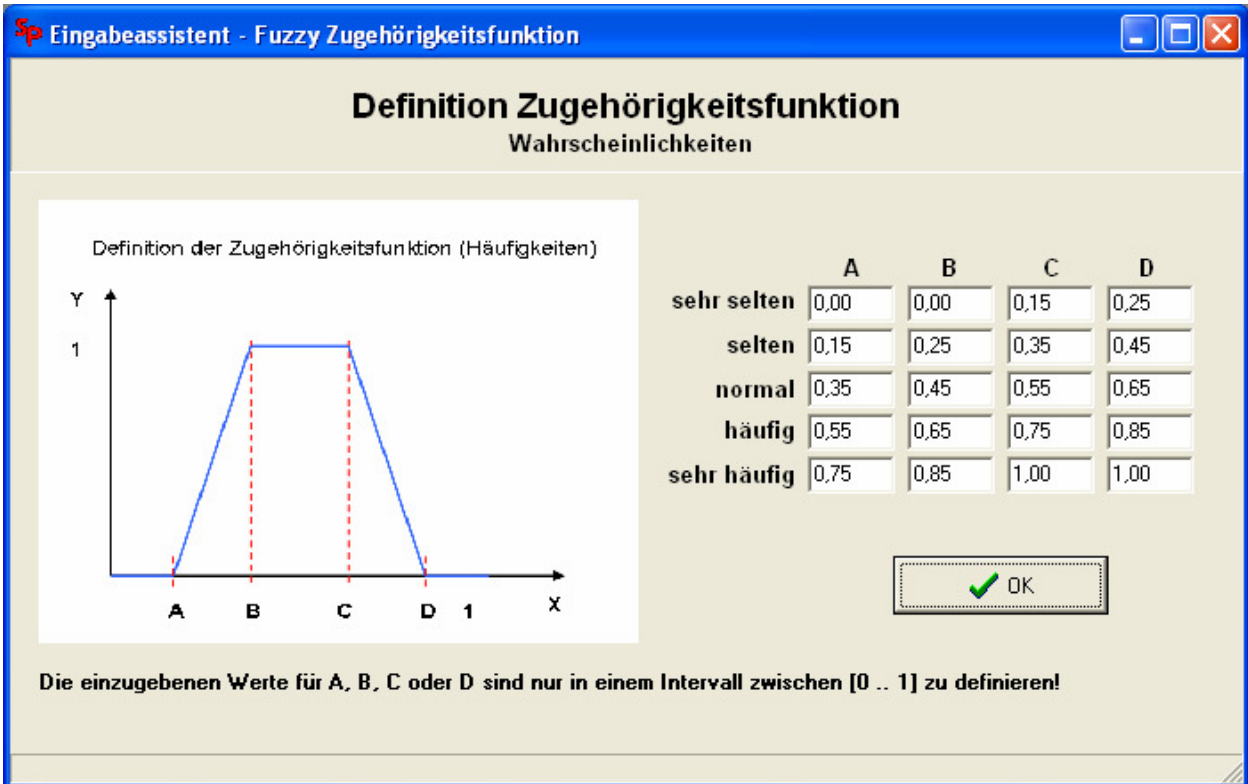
Sp Eingabeassistent - Fuzzy Zugehörigkeitsfunktion

Definition Zugehörigkeitsfunktion
Wahrscheinlichkeiten

Definition der Zugehörigkeitsfunktion (Häufigkeiten)

Y
1
A B C D 1 X

| | A | B | C | D |
|---|---|---|---|---|
| sehr selten | 0,00 | 0,00 | 0,15 | 0,25 |
| selten | 0,15 | 0,25 | 0,35 | 0,45 |
| normal | 0,35 | 0,45 | 0,55 | 0,65 |
| häufig | 0,55 | 0,65 | 0,75 | 0,85 |
| sehr häufig | 0,75 | 0,85 | 1,00 | 1,00 |

OK

Die einzugebenen Werte für A, B, C oder D sind nur in einem Intervall zwischen [0 .. 1] zu definieren!